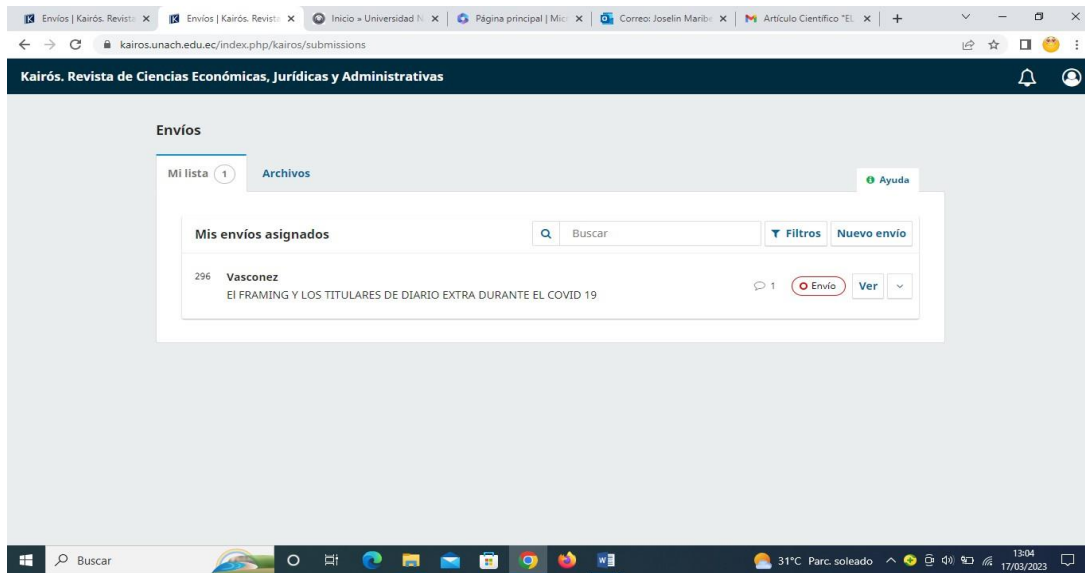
Envíos | Kairós. Revista × Envíos | Kairós. Revista × Inicio » Universidad N × Página principal | Mic × Correo: Joselin Maribe × Artículo Científico "EL × +

kairos.unach.edu.ec/index.php/kairos/submissions

Kairós. Revista de Ciencias Económicas, Jurídicas y Administrativas

Envíos

Mi lista 1 Archivos

Ayuda

Mis envíos asignados

Buscar

Filtros Nuevo envío

296 Vasconez
El FRAMING Y LOS TITULARES DE DIARIO EXTRA DURANTE EL COVID 19

1 Envío Ver

Buscar

31°C Parc. soleado 13:04 17/03/2023